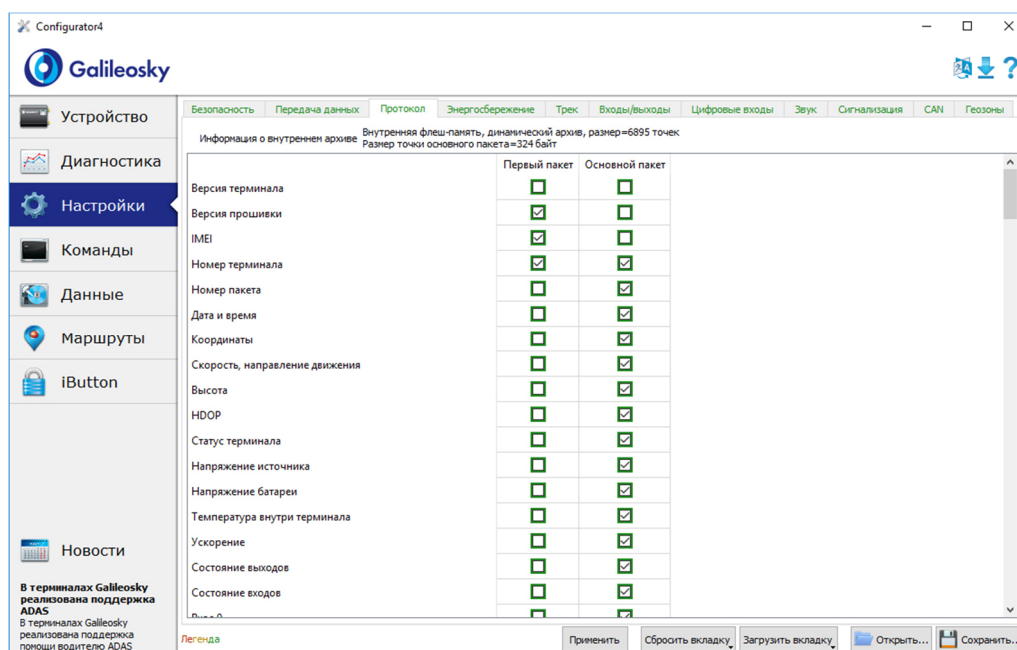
Configurator4

Galileosky

Устройство
Диагностика
Настройки
Команды
Данные
Маршруты
iButton

Новости

В терминалах Galileosky реализована поддержка ADAS
В терминалах Galileosky реализована поддержка помощи водителю ADAS

Безопасность | Передача данных | Протокол | Энергосбережение | Трек | Входы/выходы | Цифровые входы | Звук | Сигнализация | CAN | Геозоны

Информация о внутреннем архиве  Внутренняя флеш-память, динамический архив, размер=6895 точек
Размер точки основного пакета=324 байт

| | Первый пакет | Основной пакет |
|---|---|---|
| Версия терминала | ☐ | ☐ |
| Версия прошивки | ☑ | ☐ |
| IMEI | ☑ | ☐ |
| Номер терминала | ☑ | ☑ |
| Номер пакета | ☐ | ☑ |
| Дата и время | ☐ | ☑ |
| Координаты | ☐ | ☑ |
| Скорость, направление движения | ☐ | ☑ |
| Высота | ☐ | ☑ |
| HDOP | ☐ | ☑ |
| Статус терминала | ☐ | ☑ |
| Напряжение источника | ☐ | ☑ |
| Напряжение батареи | ☐ | ☑ |
| Температура внутри терминала | ☐ | ☑ |
| Ускорение | ☐ | ☑ |
| Состояние выходов | ☐ | ☑ |
| Состояние входов | ☐ | ☑ |
| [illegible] | ☐ | ☑ |

Легенда

Применить | Сбросить вкладку | Загрузить вкладку | Открыть... | Сохранить...